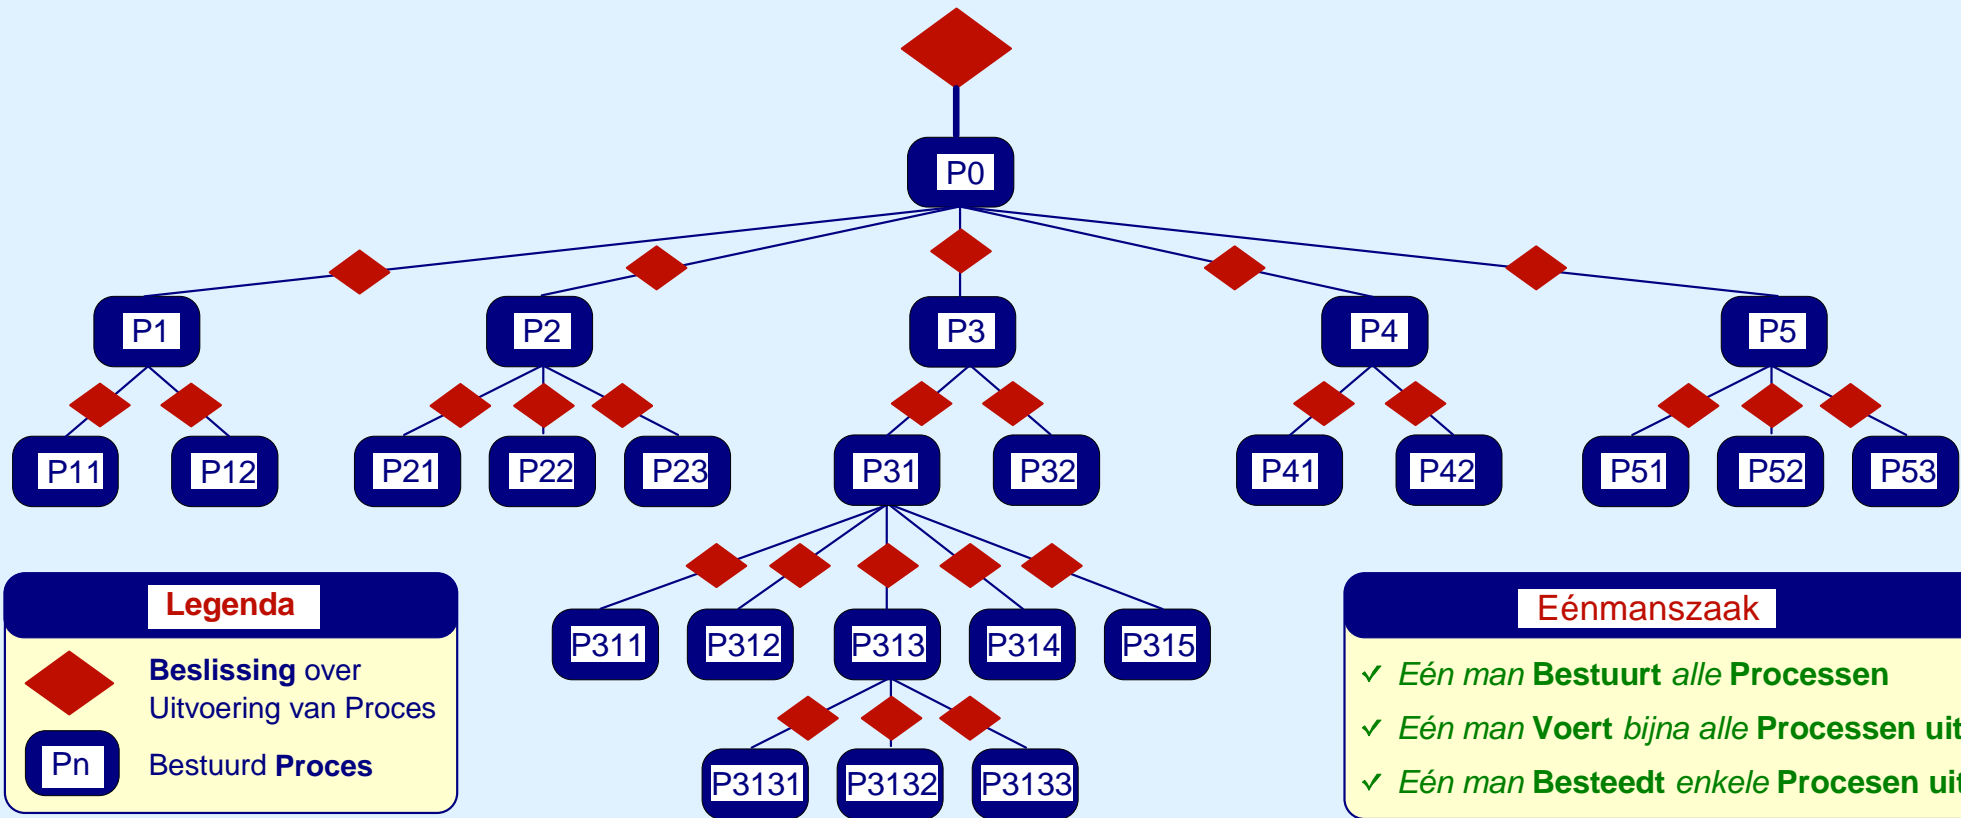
P0

P1 P2 P3 P4 P5

P11 P12 P21 P22 P23 P31 P32 P41 P42 P51 P52 P53

P311 P312 P313 P314 P315

P3131 P3132 P3133

Legenda

Beslissing over Uitvoering van Proces

Pn Bestuurd Proces

Eénmanszaak

✓ Eén man Bestuurt alle Processen

✓ Eén man Voert bijna alle Processen uit

✓ Eén man Besteedt enkele Procesen ui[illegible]